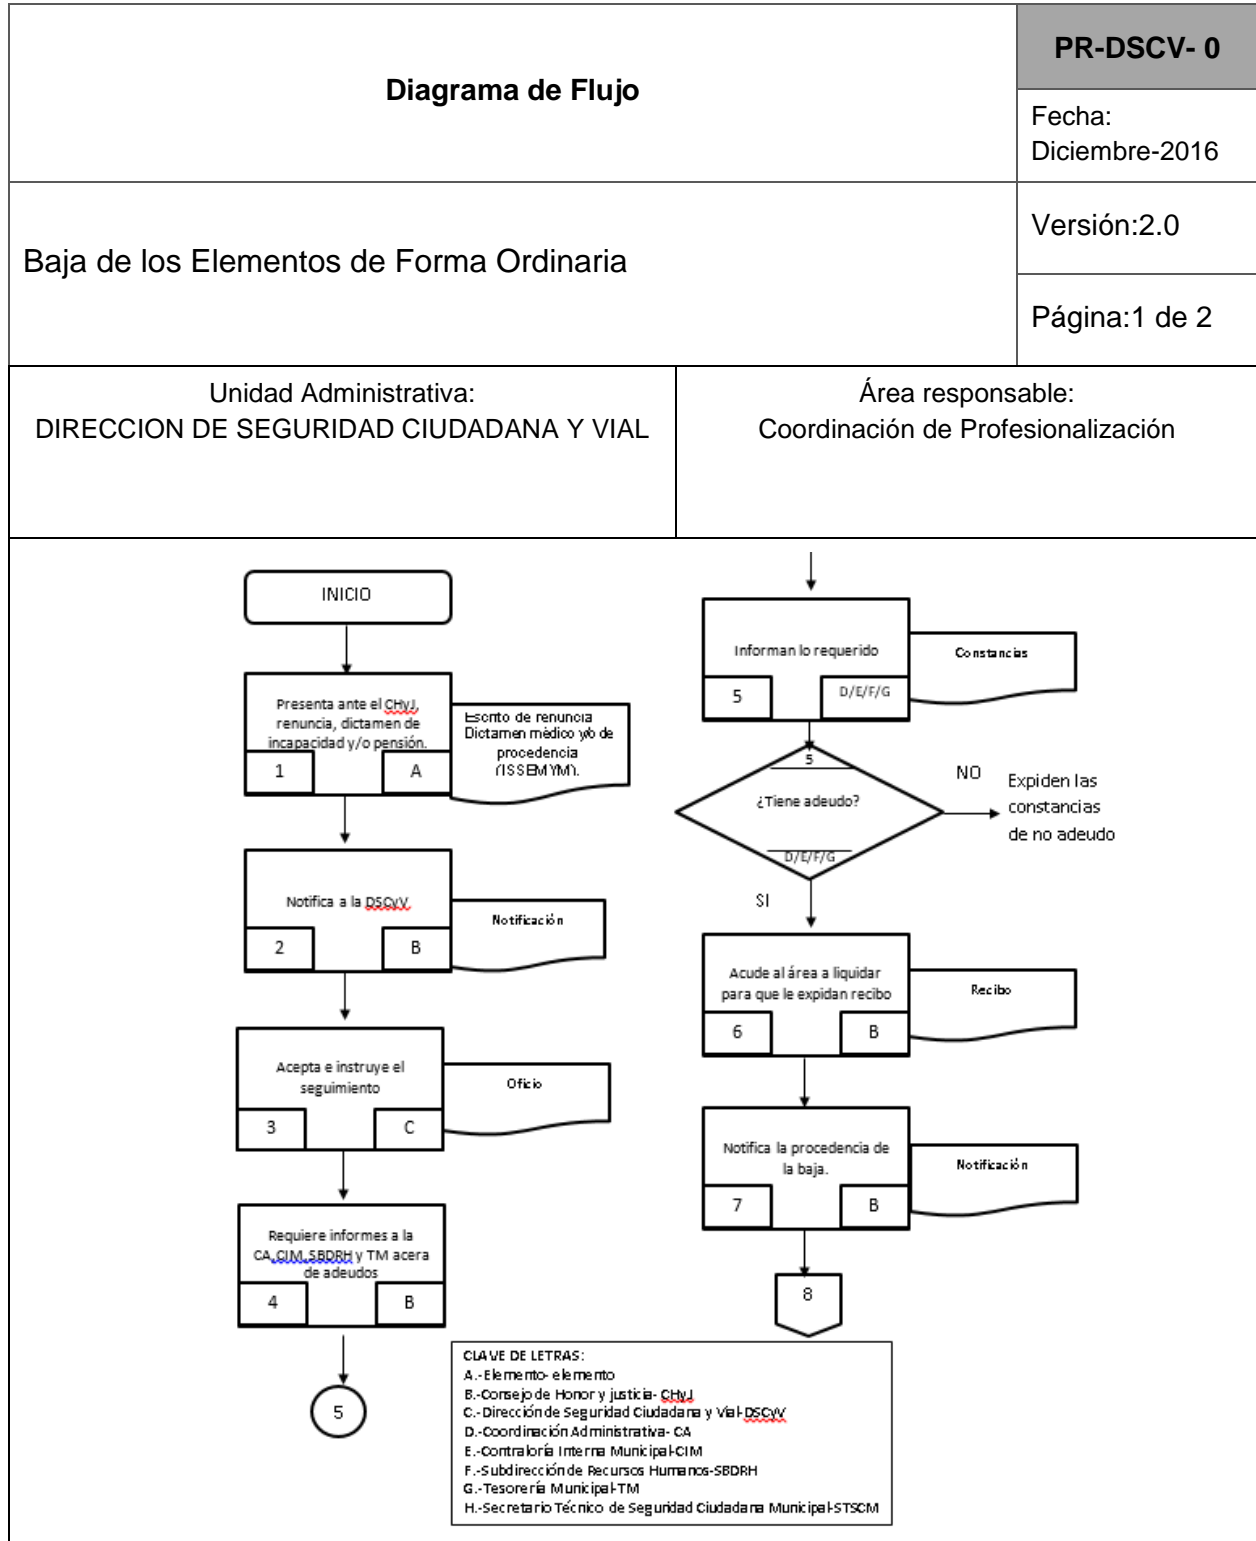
Diagrama de Flujo

PR-DSCV- 0

Fecha: Diciembre-2016

Baja de los Elementos de Forma Ordinaria

Versión:2.0

Página:1 de 2

Unidad Administrativa: DIRECCION DE SEGURIDAD CIUDADANA Y VIAL

Área responsable: Coordinación de Profesionalización

INICIO

Presenta ante el CHyJ, renuncia, dictamen de incapacidad y/o pensión.

1

A

Escrito de renuncia Dictamen médico y/o de procedencia (ISSEMYM).

Notifica a la DSCyV.

2

B

Notificación

Acepta e instruye el seguimiento

3

C

Oficio

Requiere informes a la CA,CIM, SBDRH y TM acera de adeudos

4

B

5

Informan lo requerido

5

D/E/F/G

Constancias

5

¿Tiene adeudo?

D/E/F/G

NO

Expiden las constancias de no adeudo

SI

Acude al área a liquidar para que le expidan recibo

6

B

Recibo

Notifica la procedencia de la baja.

7

B

Notificación

8

CLAVE DE LETRAS:
A.-Elemento- elemento
B.-Consejo de Honor y justicia- CHyJ
C.-Dirección de Seguridad Ciudadana y Vial-DSCyV
D.-Coordinación Administrativa- CA
E.-Contraloría Interna Municipal-CIM
F.-Subdirección de Recursos Humanos-SBDRH
G.-Tesorería Municipal-TM
H.-Secretario Técnico de Seguridad Ciudadana Municipal-STSCM